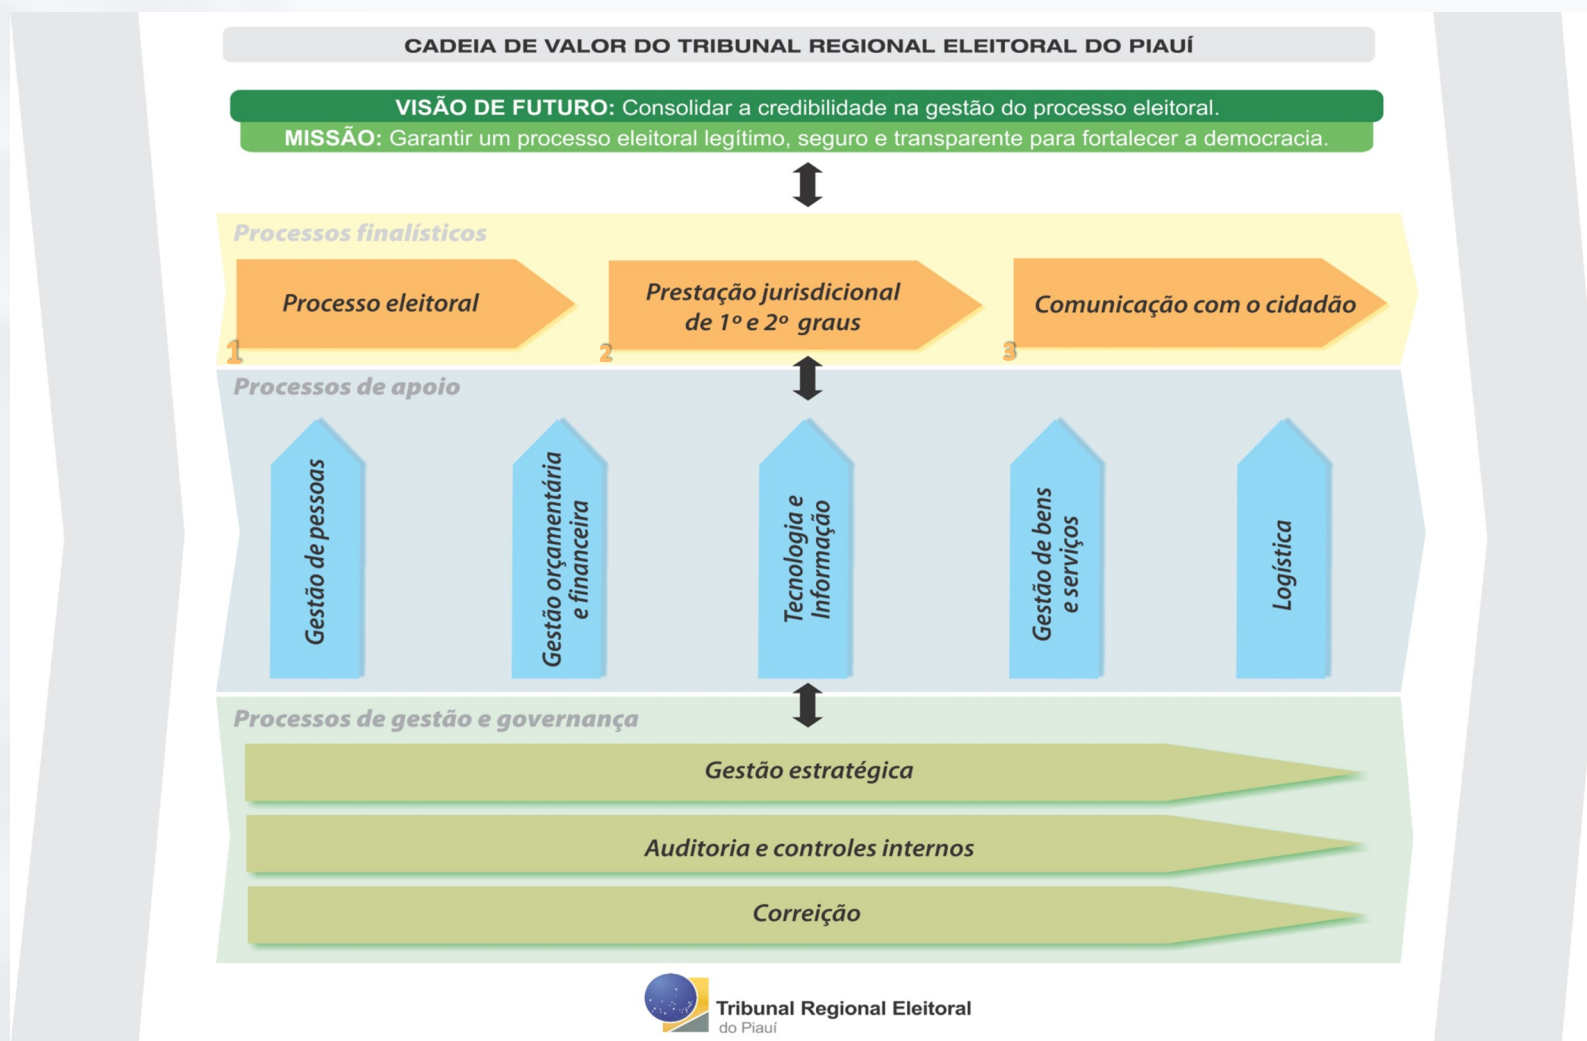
CADEIA DE VALOR DO TRIBUNAL REGIONAL ELEITORAL DO PIAUÍ

VISÃO DE FUTURO: Consolidar a credibilidade na gestão do processo eleitoral.
MISSÃO: Garantir um processo eleitoral legítimo, seguro e transparente para fortalecer a democracia.

Processos finalísticos

1 Processo eleitoral

2 Prestação jurisdicional de 1º e 2º graus

3 Comunicação com o cidadão

Processos de apoio

Gestão de pessoas

Gestão orçamentária e financeira

Tecnologia e Informação

Gestão de bens e serviços

Logística

Processos de gestão e governança

Gestão estratégica

Auditoria e controles internos

Correição

Tribunal Regional Eleitoral do Piauí